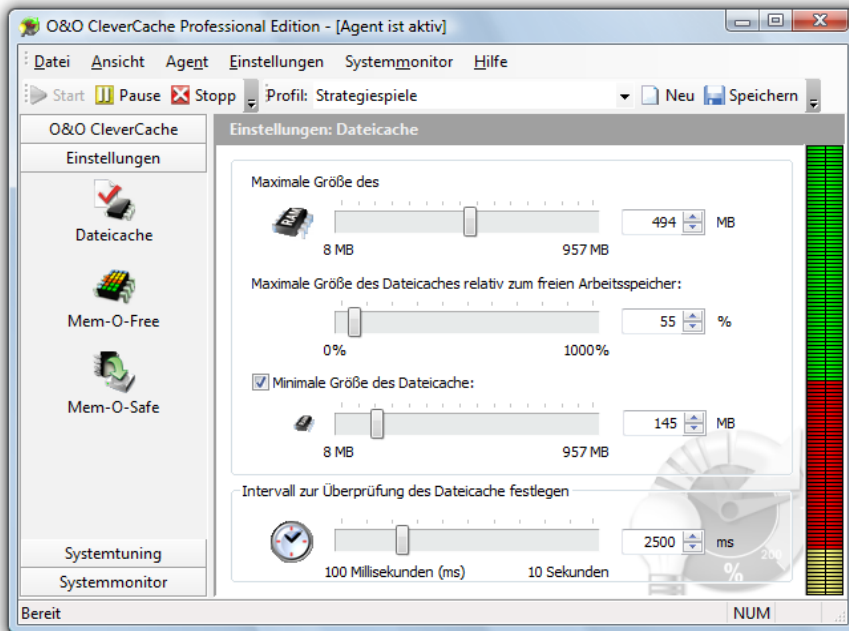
O&O CleverCache Professional Edition - [Agent ist aktiv]

Datei Ansicht Agent Einstellungen Systemmonitor Hilfe

Start Pause Stopp Profil: Strategiespiele Neu Speichern

O&O CleverCache
Einstellungen
Dateicache
Mem-O-Free
Mem-O-Safe
Systemtuning
Systemmonitor

Einstellungen: Dateicache

Maximale Größe des
494 MB
8 MB 957 MB

Maximale Größe des Dateicaches relativ zum freien Arbeitsspeicher:
55 %
0% 1000%

Minimale Größe des Dateicache:
145 MB
8 MB 957 MB

Intervall zur Überprüfung des Dateicache festlegen
2500 ms
100 Millisekunden (ms) 10 Sekunden

Bereit NUM